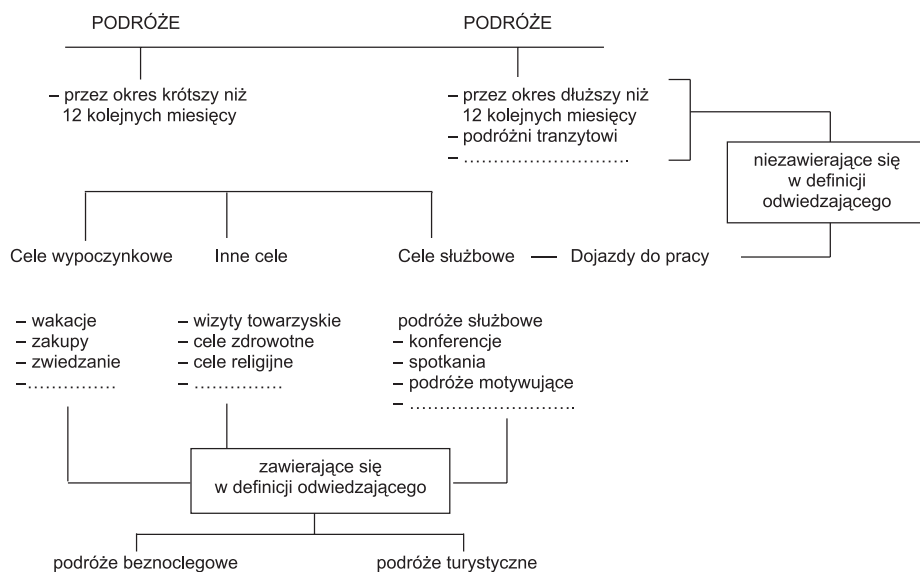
PODRÓŻE

PODRÓŻE

– przez okres krótszy niż 12 kolejnych miesięcy

– przez okres dłuższy niż 12 kolejnych miesięcy
– podróżni tranzytowi
– ……………………….

niezawierające się w definicji odwiedzającego

Cele wypoczynkowe

Inne cele

Cele służbowe — Dojazdy do pracy

– wakacje
– zakupy
– zwiedzanie
– ……………

– wizyty towarzyskie
– cele zdrowotne
– cele religijne
– ……………

podróże służbowe
– konferencje
– spotkania
– podróże motywujące
– ……………………….

zawierające się w definicji odwiedzającego

podróże beznoclegowe

podróże turystyczne